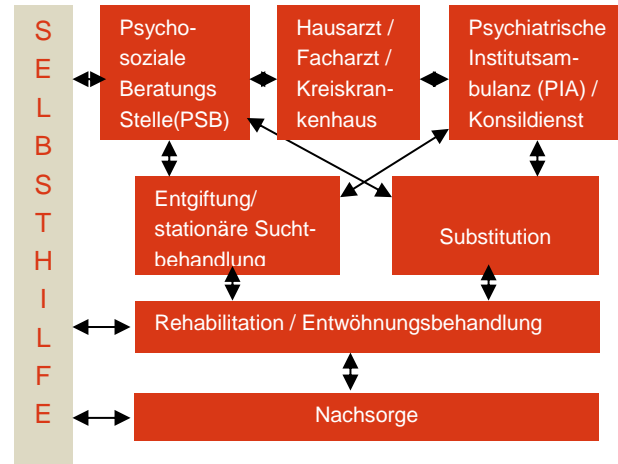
S
E
L
B
S
T
H
I
L
F
E

Psychosoziale Beratungs Stelle(PSB)

Hausarzt / Facharzt / Kreiskrankenhaus

Psychiatrische Institutsambulanz (PIA) / Konsildienst

Entgiftung/ stationäre Suchtbehandlung

Substitution

Rehabilitation / Entwöhnungsbehandlung

Nachsorge